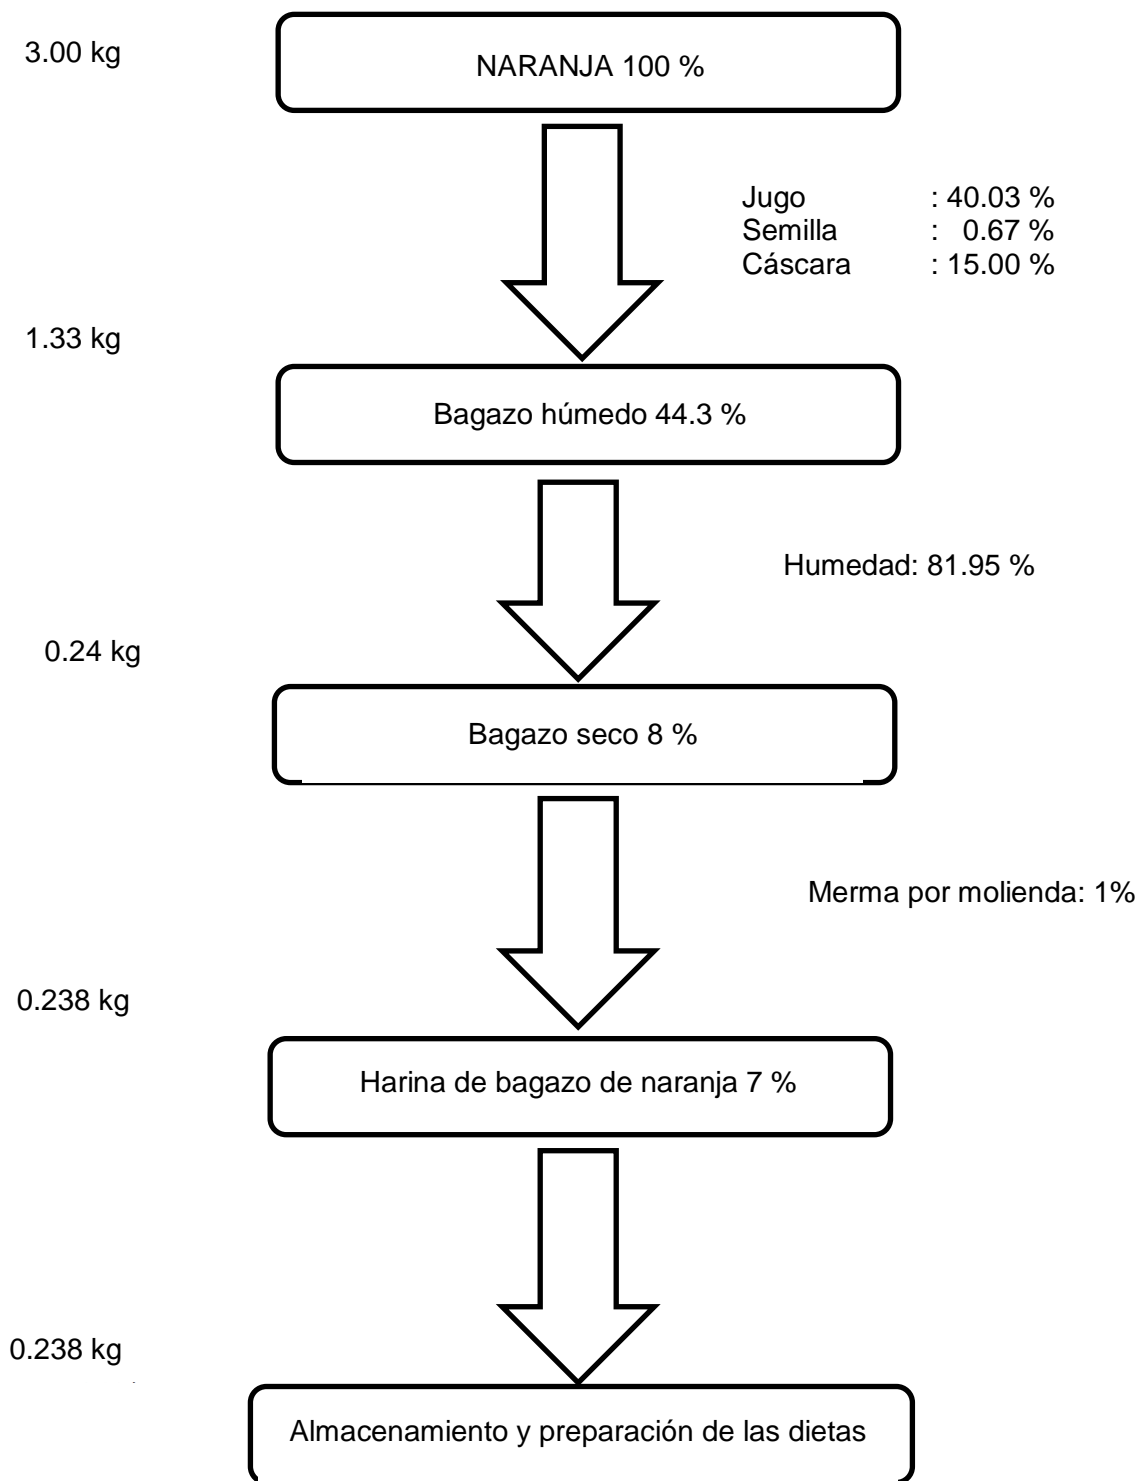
3.00 kg

NARANJA 100 %

Jugo : 40.03 %
Semilla : 0.67 %
Cáscara : 15.00 %

1.33 kg

Bagazo húmedo 44.3 %

Humedad: 81.95 %

0.24 kg

Bagazo seco 8 %

Merma por molienda: 1%

0.238 kg

Harina de bagazo de naranja 7 %

0.238 kg

Almacenamiento y preparación de las dietas